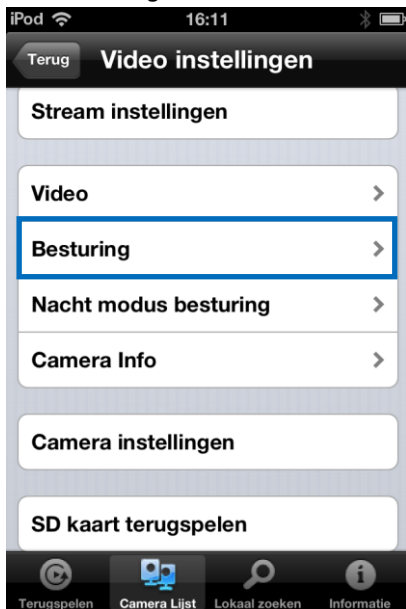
iPod 16:11

Terug Video instellingen

Stream instellingen

Video

Besturing

Nacht modus besturing

Camera Info

Camera instellingen

SD kaart terugspelen

Terugspelen Camera Lijst Lokaal zoeken Informatie